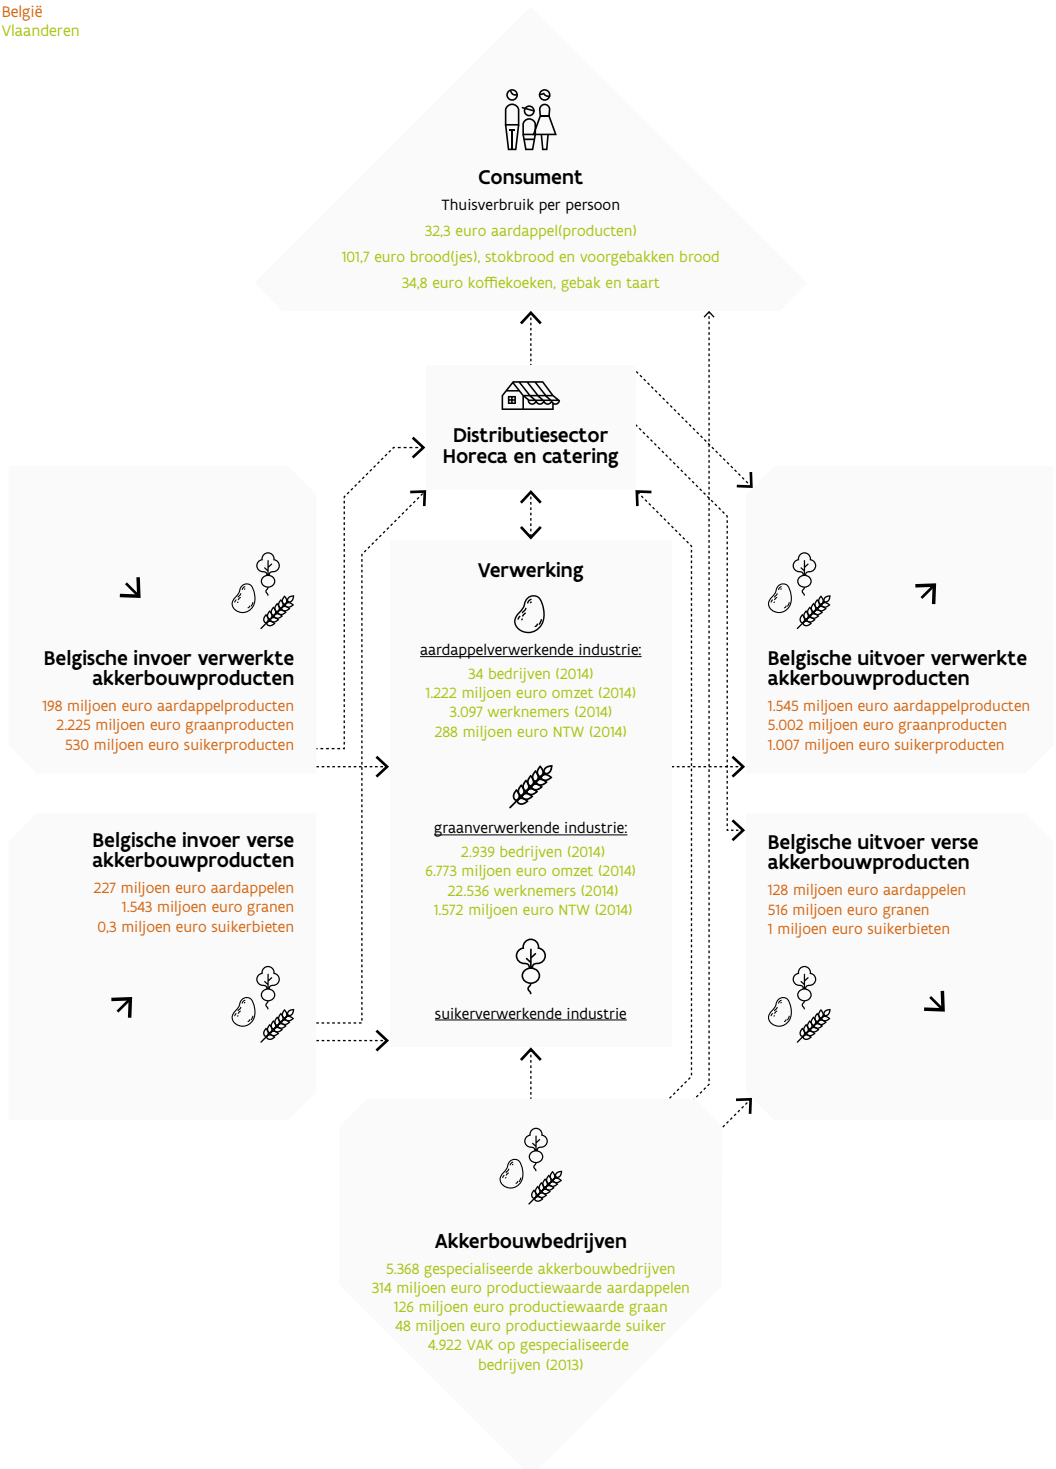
België
Vlaanderen

Consument
Thuisverbruik per persoon
32,3 euro aardappel(producten)
101,7 euro brood(jes), stokbrood en voorgebakken brood
34,8 euro koffiekoeken, gebak en taart

Distributiesector
Horeca en catering

Belgische invoer verwerkte akkerbouwproducten
198 miljoen euro aardappelproducten
2.225 miljoen euro graanproducten
530 miljoen euro suikerproducten

Belgische invoer verse akkerbouwproducten
227 miljoen euro aardappelen
1.543 miljoen euro granen
0,3 miljoen euro suikerbieten

Verwerking
aardappelverwerkende industrie:
34 bedrijven (2014)
1.222 miljoen euro omzet (2014)
3.097 werknemers (2014)
288 miljoen euro NTW (2014)

graanverwerkende industrie:
2.939 bedrijven (2014)
6.773 miljoen euro omzet (2014)
22.536 werknemers (2014)
1.572 miljoen euro NTW (2014)

suikerverwerkende industrie

Belgische uitvoer verwerkte akkerbouwproducten
1.545 miljoen euro aardappelproducten
5.002 miljoen euro graanproducten
1.007 miljoen euro suikerproducten

Belgische uitvoer verse akkerbouwproducten
128 miljoen euro aardappelen
516 miljoen euro granen
1 miljoen euro suikerbieten

Akkerbouwbedrijven
5.368 gespecialiseerde akkerbouwbedrijven
314 miljoen euro productiewaarde aardappelen
126 miljoen euro productiewaarde graan
48 miljoen euro productiewaarde suiker
4.922 VAK op gespecialiseerde bedrijven (2013)